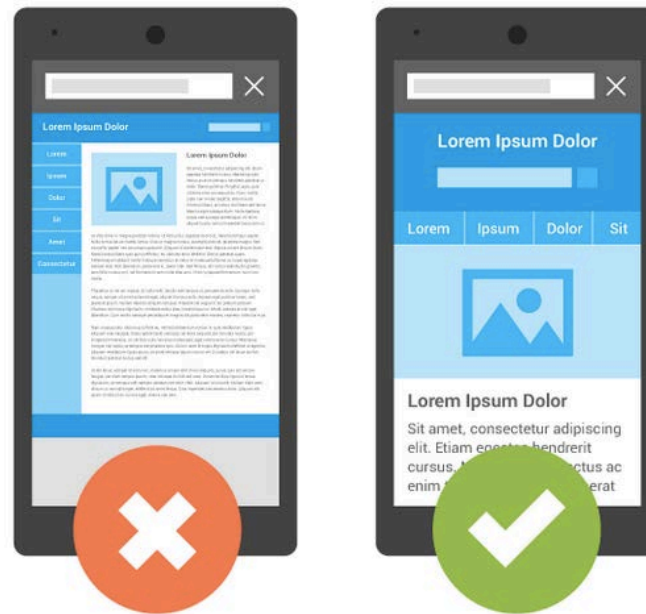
Lorem Ipsum Dolor

Lorem
Ipsum
Dolor
Sit
Amet
Consectetur

Lorem Ipsum Dolor

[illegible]

Lorem Ipsum Dolor

Lorem
Ipsum
Dolor
Sit

Lorem Ipsum Dolor

Sit amet, consectetur adipiscing elit. Etiam eg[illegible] hendrerit cursus, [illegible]ctus ac enim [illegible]erat